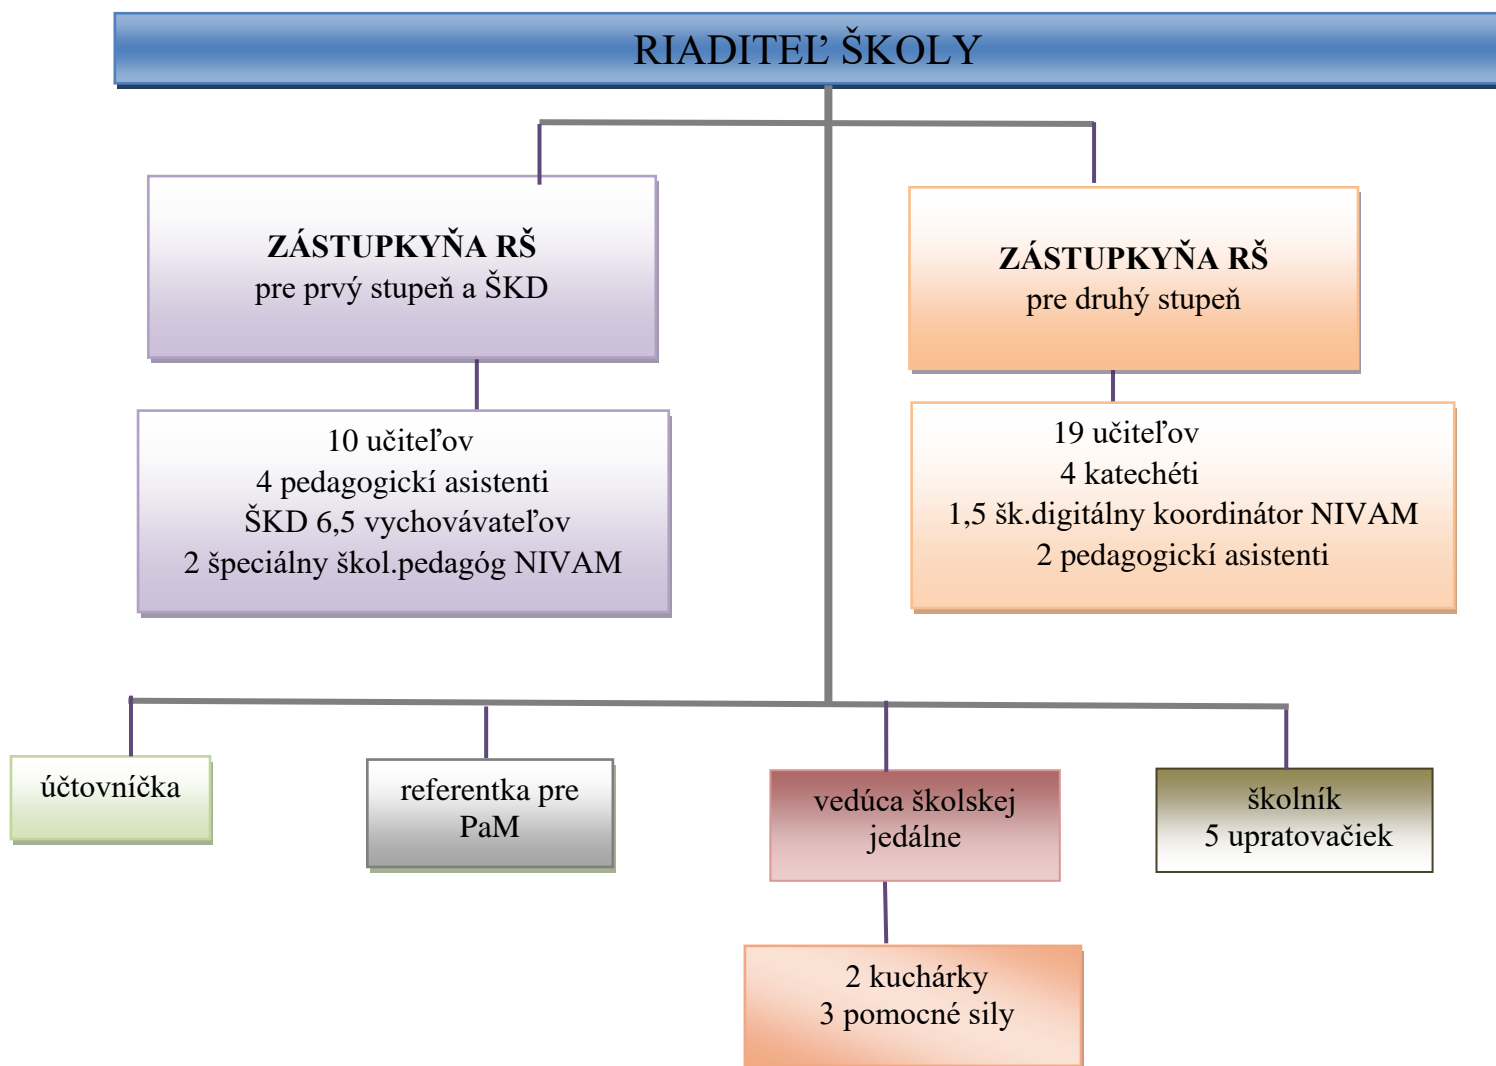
RIADITEĽ ŠKOLY

ZÁSTUPKYŇA RŠ
pre prvý stupeň a ŠKD

10 učiteľov
4 pedagogickí asistenti
ŠKD 6,5 vychovávateľov
2 špeciálny škol.pedagóg NIVAM

ZÁSTUPKYŇA RŠ
pre druhý stupeň

19 učiteľov
4 katechéti
1,5 šk.digitálny koordinátor NIVAM
2 pedagogickí asistenti

účtovníčka

referentka pre PaM

vedúca školskej jedálne

2 kuchárky
3 pomocné sily

školník
5 upratovačiek